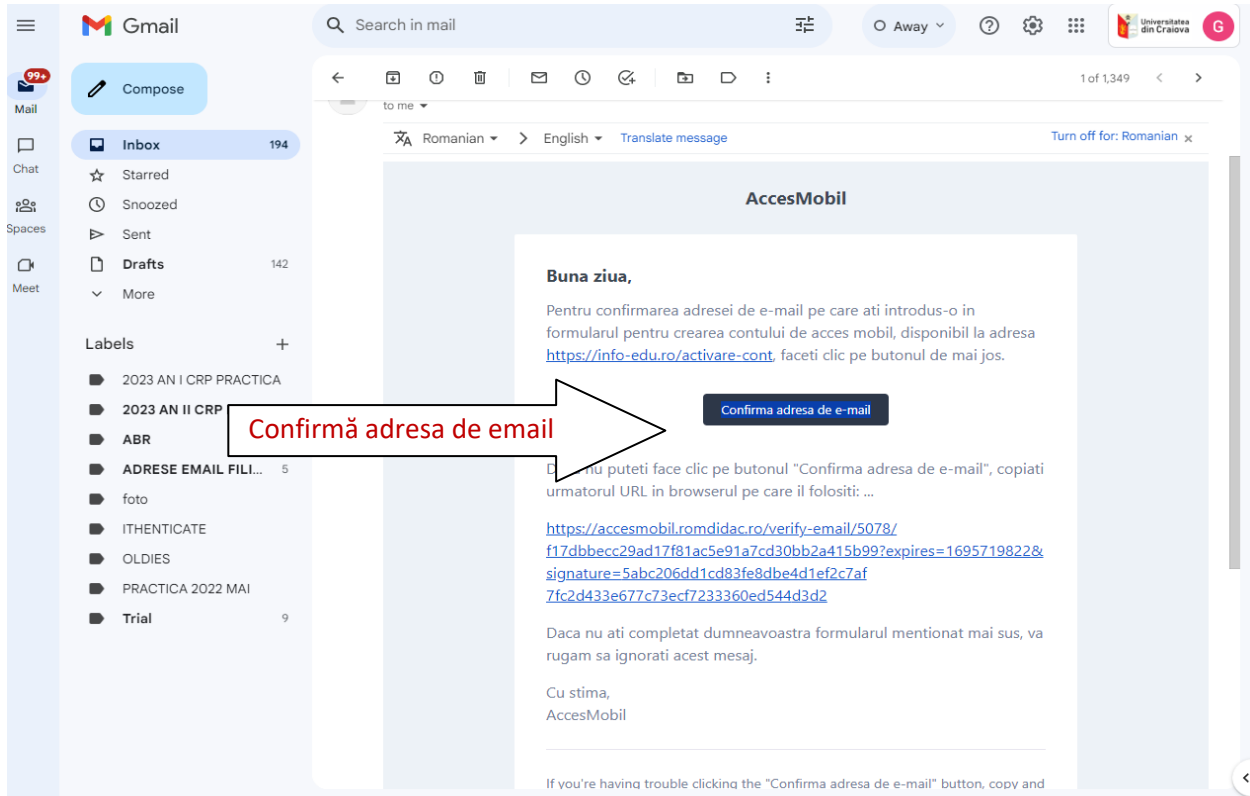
Gmail

Search in mail

Away

Universitatea din Craiova

G

99+

Mail

Chat

Spaces

Meet

Compose

Inbox 194

Starred

Snoozed

Sent

Drafts 142

More

Labels +

2023 AN I CRP PRACTICA

2023 AN II CRP

ABR

ADRESE EMAIL FILI... 5

foto

ITHENTICATE

OLDIES

PRACTICA 2022 MAI

Trial 9

1 of 1,349

to me

Romanian > English Translate message

Turn off for: Romanian ×

AccesMobil

Buna ziua,

Pentru confirmarea adresei de e-mail pe care ati introdus-o in formularul pentru crearea contului de acces mobil, disponibil la adresa https://info-edu.ro/activare-cont, faceti clic pe butonul de mai jos.

Confirma adresa de e-mail

Confirmă adresa de email

D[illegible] nu puteti face clic pe butonul "Confirma adresa de e-mail", copiati urmatorul URL in browserul pe care il folositi: ...

https://accesmobil.romdidac.ro/verify-email/5078/f17dbbecc29ad17f81ac5e91a7cd30bb2a415b99?expires=1695719822&signature=5abc206dd1cd83fe8dbe4d1ef2c7af7fc2d433e677c73ecf7233360ed544d3d2

Daca nu ati completat dumneavoastra formularul mentionat mai sus, va rugam sa ignorati acest mesaj.

Cu stima,
AccesMobil

If you're having trouble clicking the "Confirma adresa de e-mail" button, copy and